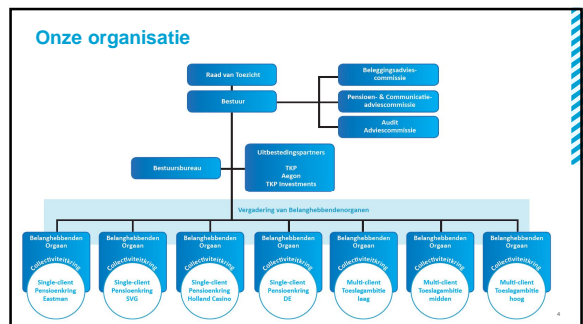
Onze organisatie

Raad van Toezicht

Bestuur

Beleggingsadviescommissie

Pensioen- & Communicatieadviescommissie

Audit Adviescommissie

Bestuursbureau

Uitbestedingspartners
TKP
Aegon
TKP Investments

Vergadering van Belanghebbendenorganen

Belanghebbenden Organen
Collectiviteitkring
Single-client Pensioenkring Eastman

Belanghebbenden Organen
Collectiviteitkring
Single-client Pensioenkring SVG

Belanghebbenden Organen
Collectiviteitkring
Single-client Pensioenkring Holland Casino

Belanghebbenden Organen
Collectiviteitkring
Single-client Pensioenkring DE

Belanghebbenden Organen
Collectiviteitkring
Multi-client Toeslagambitie laag

Belanghebbenden Organen
Collectiviteitkring
Multi-client Toeslagambitie midden

Belanghebbenden Organen
Collectiviteitkring
Multi-client Toeslagambitie hoog

4